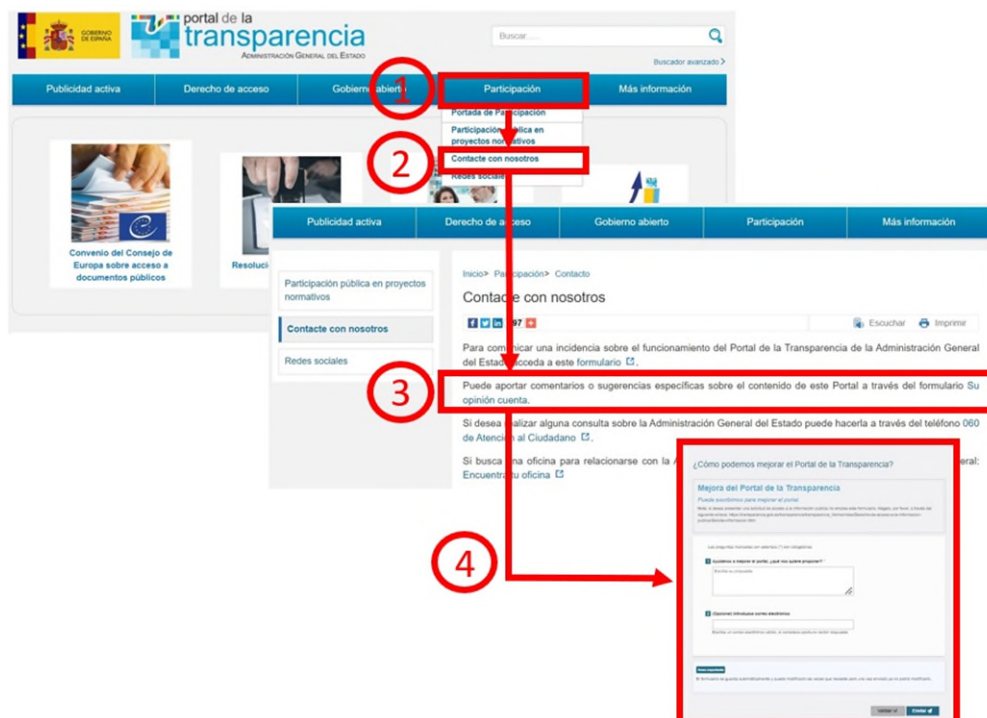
GOBIERNO DE ESPAÑA

portal de la transparencia
ADMINISTRACIÓN GENERAL DEL ESTADO

Buscar.....

Buscador avanzado >

Publicidad activa | Derecho de acceso | Gobierno abierto | Participación | Más información

1

Portada de Participación
Participación pública en proyectos normativos
2
Contacte con nosotros
Redes sociales

Convenio del Consejo de Europa sobre acceso a documentos públicos

Resolución

Publicidad activa | Derecho de acceso | Gobierno abierto | Participación | Más información

Participación pública en proyectos normativos

Contacte con nosotros

Redes sociales

Inicio > Participación > Contacto

Contacte con nosotros

97

Escuchar | Imprimir

Para comunicar una incidencia sobre el funcionamiento del Portal de la Transparencia de la Administración General del Estado acceda a este formulario.

3

Puede aportar comentarios o sugerencias específicas sobre el contenido de este Portal a través del formulario Su opinión cuenta.

Si desea realizar alguna consulta sobre la Administración General del Estado puede hacerla a través del teléfono 060 de Atención al Ciudadano.

Si busca una oficina para relacionarse con la A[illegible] eral: Encuentra tu oficina

4

¿Cómo podemos mejorar el Portal de la Transparencia?

Mejora del Portal de la Transparencia

Puede ayudarnos para mejorar el portal.

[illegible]

Las preguntas marcadas con asterisco (*) son obligatorias

1 Ayúdenos a mejorar el portal, ¿qué nos quiere proponer?

Escriba su propuesta

2 (Opcional) Introduzca correo electrónico

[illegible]

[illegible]

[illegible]

Limpiar | Enviar